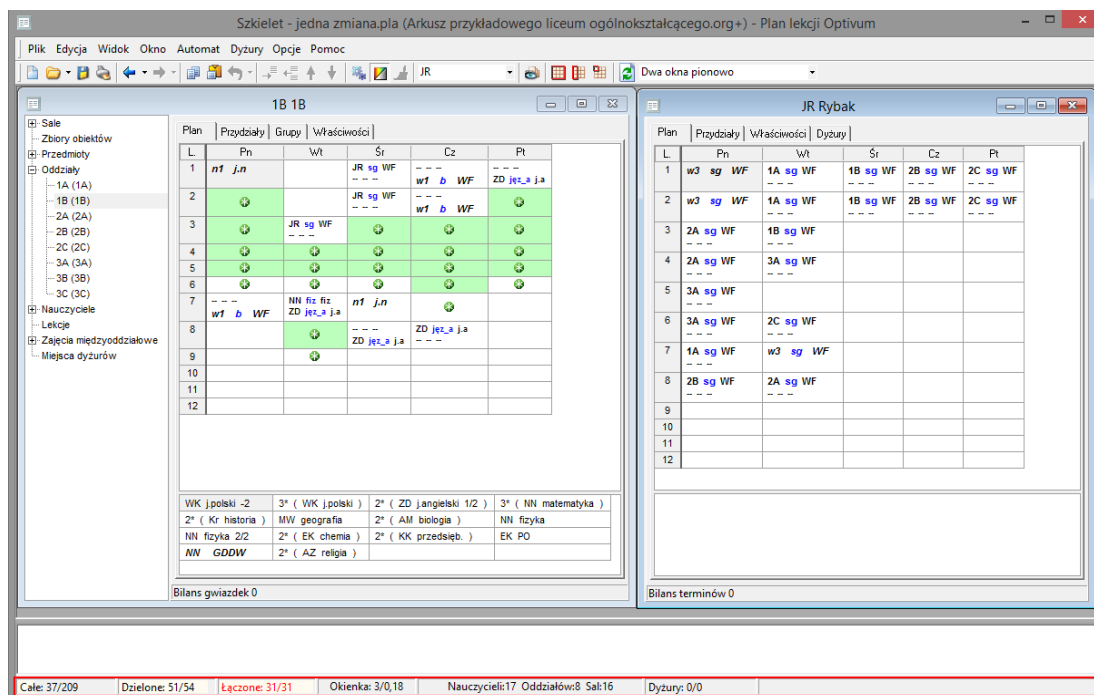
Szkielet - jedna zmiana.pla (Arkusz przykładowego liceum ogólnokształcącego.org+) - Plan lekcji Optivum

Plik Edycja Widok Okno Automat Dyżury Opcje Pomoc

JR

Dwa okna pionowo

1B 1B

Sale
Zbiory obiektów
Przedmioty
Oddziały
1A (1A)
1B (1B)
2A (2A)
2B (2B)
2C (2C)
3A (3A)
3B (3B)
3C (3C)
Nauczyciele
Lekcje
Zajęcia międzyoddziałowe
Miejsca dyżurów

Plan | Przydziały | Grupy | Właściwości

| L. | Pn | Wt | Śr | Cz | Pt |
|---|---|---|---|---|---|
| 1 | n1 j.n | | JR sg WF --- | --- w1 b WF | --- ZD jęz_a j.a |
| 2 | | | JR sg WF --- | --- w1 b WF | |
| 3 | | JR sg WF --- | | | |
| 4 | | | | | |
| 5 | | | | | |
| 6 | | | | | |
| 7 | --- w1 b WF | NN fiz fiz ZD jęz_a j.a | n1 j.n | | |
| 8 | | | --- ZD jęz_a j.a | ZD jęz_a j.a --- | |
| 9 | | | | | |
| 10 | | | | | |
| 11 | | | | | |
| 12 | | | | | |

| WK j.polski -2 | 3* ( WK j.polski ) | 2* ( ZD j.angielski 1/2 ) | 3* ( NN matematyka ) |
|---|---|---|---|
| 2* ( Kr historia ) | MW geografia | 2* ( AM biologia ) | NN fizyka |
| NN fizyka 2/2 | 2* ( EK chemia ) | 2* ( KK przedsięb. ) | EK PO |
| NN GDDW | 2* ( AZ religia ) | | |

Bilans gwiazdek 0

JR Rybak

Plan | Przydziały | Właściwości | Dyżury

| L. | Pn | Wt | Śr | Cz | Pt |
|---|---|---|---|---|---|
| 1 | w3 sg WF | 1A sg WF --- | 1B sg WF --- | 2B sg WF --- | 2C sg WF --- |
| 2 | w3 sg WF | 1A sg WF --- | 1B sg WF --- | 2B sg WF --- | 2C sg WF --- |
| 3 | 2A sg WF --- | 1B sg WF --- | | | |
| 4 | 2A sg WF --- | 3A sg WF --- | | | |
| 5 | 3A sg WF --- | | | | |
| 6 | 3A sg WF --- | 2C sg WF --- | | | |
| 7 | 1A sg WF --- | w3 sg WF | | | |
| 8 | 2B sg WF --- | 2A sg WF --- | | | |
| 9 | | | | | |
| 10 | | | | | |
| 11 | | | | | |
| 12 | | | | | |

Bilans terminów 0

Całe: 37/209 Dzielone: 51/54 Łączone: 31/31 Okienka: 3/0,18 Nauczycieli:17 Oddziałów:8 Sal:16 Dyżury: 0/0